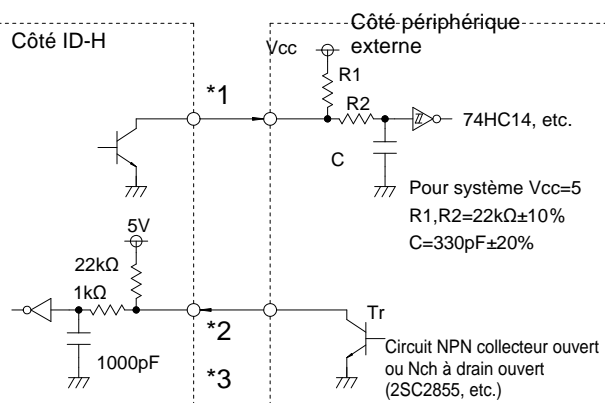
Côté ID-H

Côté périphérique externe

Vcc

R1

R2

*1

74HC14, etc.

C

Pour système Vcc=5

R1,R2=22kΩ±10%

C=330pF±20%

5V

22kΩ

1kΩ

Tr

*2

1000pF

Circuit NPN collecteur ouvert ou Nch à drain ouvert (2SC2855, etc.)

*3